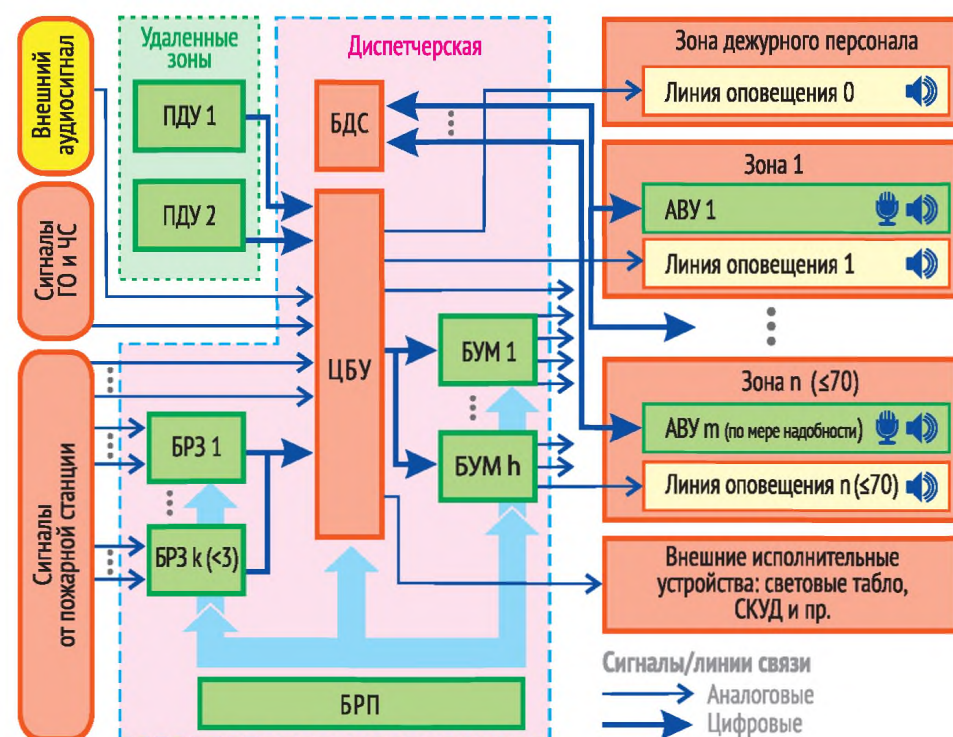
Внешний аудиосигнал

Сигналы ГО и ЧС

Сигналы от пожарной станции

Удаленные зоны

ПДУ 1

ПДУ 2

Диспетчерская

БДС

ЦБУ

БУМ 1

БУМ h

БРЗ 1

БРЗ k (<3)

БРП

Зона дежурного персонала

Линия оповещения 0

Зона 1

АВУ 1

Линия оповещения 1

Зона n (≤70)

АВУ m (по мере надобности)

Линия оповещения n (≤70)

Внешние исполнительные устройства: световые табло, СКУД и пр.

Сигналы/линии связи

Аналоговые

Цифровые